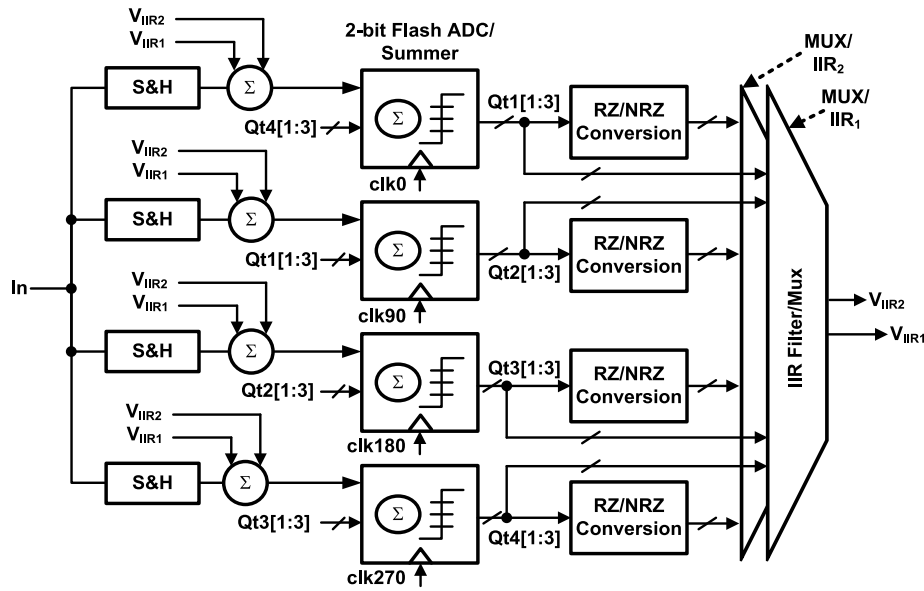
$V_{IIR2}$
$V_{IIR1}$
2-bit Flash ADC/ Summer
MUX/ $IIR_2$
MUX/ $IIR_1$
S&H
$\Sigma$
Qt4[1:3]
$\Sigma$
Qt1[1:3]
RZ/NRZ Conversion
clk0
$V_{IIR2}$
$V_{IIR1}$
S&H
$\Sigma$
Qt1[1:3]
$\Sigma$
Qt2[1:3]
RZ/NRZ Conversion
In
clk90
$V_{IIR2}$
$V_{IIR1}$
S&H
$\Sigma$
Qt2[1:3]
$\Sigma$
Qt3[1:3]
RZ/NRZ Conversion
clk180
$V_{IIR2}$
$V_{IIR1}$
S&H
$\Sigma$
Qt3[1:3]
$\Sigma$
Qt4[1:3]
RZ/NRZ Conversion
clk270
IIR Filter/Mux
$V_{IIR2}$
$V_{IIR1}$